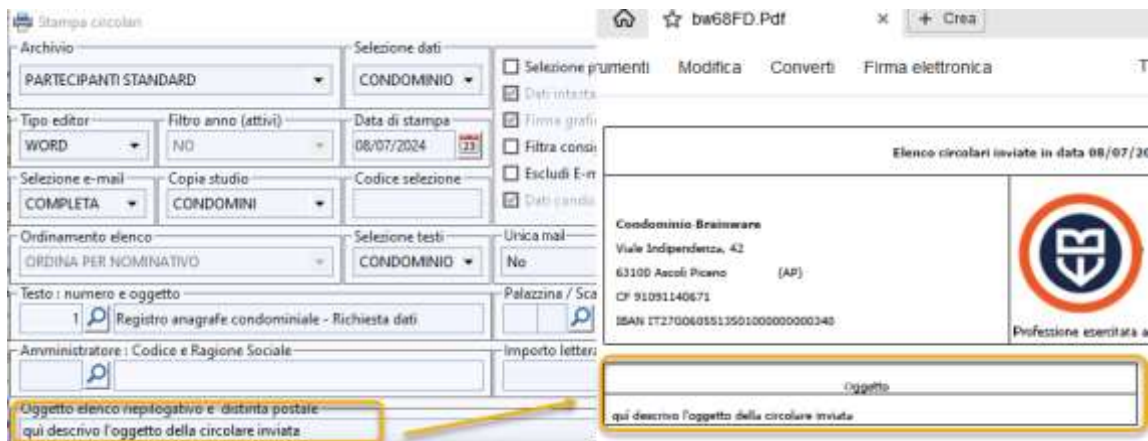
Stampa circolari

Archivio
PARTECIPANTI STANDARD
Selezione dati
CONDOMINIO
Selezione
Dati intesta
Tipo editor
WORD
Filtro anno (attivi)
NO
Data di stampa
08/07/2024
Firma grafi
Filtra consi
Selezione e-mail
COMPLETA
Copia studio
CONDOMINI
Codice selezione
Escludi E-m
Dati condo
Ordinamento elenco
ORDINA PER NOMINATIVO
Selezione testi
CONDOMINIO
Unica mail
No
Testo : numero e oggetto
1 Registro anagrafe condominiale - Richiesta dati
Palazzina / Sca
Amministratore : Codice e Ragione Sociale
Importo letter
Oggetto elenco riepilogativo e distinta postale
qui descrivo l'oggetto della circolare inviata

bw68FD.Pdf × + Crea
rumenti Modifica Converti Firma elettronica T

Elenco circolari inviate in data 08/07/2

Condominio Brainware
Viale Indipendenza, 42
63100 Ascoli Piceno (AP)
CF 91091140671
IBAN IT27O0605513501000000000340

Professione esercitata a

Oggetto
qui descrivo l'oggetto della circolare inviata